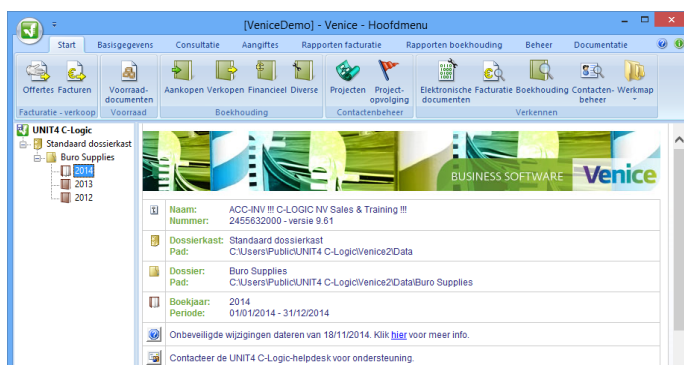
[VeniceDemo] - Venice - Hoofdmenu

Start | Basisgegevens | Consultatie | Aangiftes | Rapporten facturatie | Rapporten boekhouding | Beheer | Documentatie

Offertes | Facturen | Facturatie - verkoop
Voorraaddocumenten | Voorraad
Aankopen | Verkopen | Financieel | Diverse | Boekhouding
Projecten | Projectopvolging | Contactenbeheer
Elektronische documenten | Facturatie | Boekhouding | Contactenbeheer | Werkmap | Verkennen

UNIT4 C-Logic
Standaard dossierkast
Buro Supplies
2014
2013
2012

BUSINESS SOFTWARE Venice

Naam: ACC-INV !!! C-LOGIC NV Sales & Training !!!
Nummer: 2455632000 - versie 9.61

Dossierkast: Standaard dossierkast
Pad: C:\Users\Public\UNIT4 C-Logic\Venice2\Data

Dossier: Buro Supplies
Pad: C:\Users\Public\UNIT4 C-Logic\Venice2\Data\Buro Supplies

Boekjaar: 2014
Periode: 01/01/2014 - 31/12/2014

Onbeveiligde wijzigingen dateren van 18/11/2014. Klik hier voor meer info.

Contacteer de UNIT4 C-Logic-helpdesk voor ondersteuning.